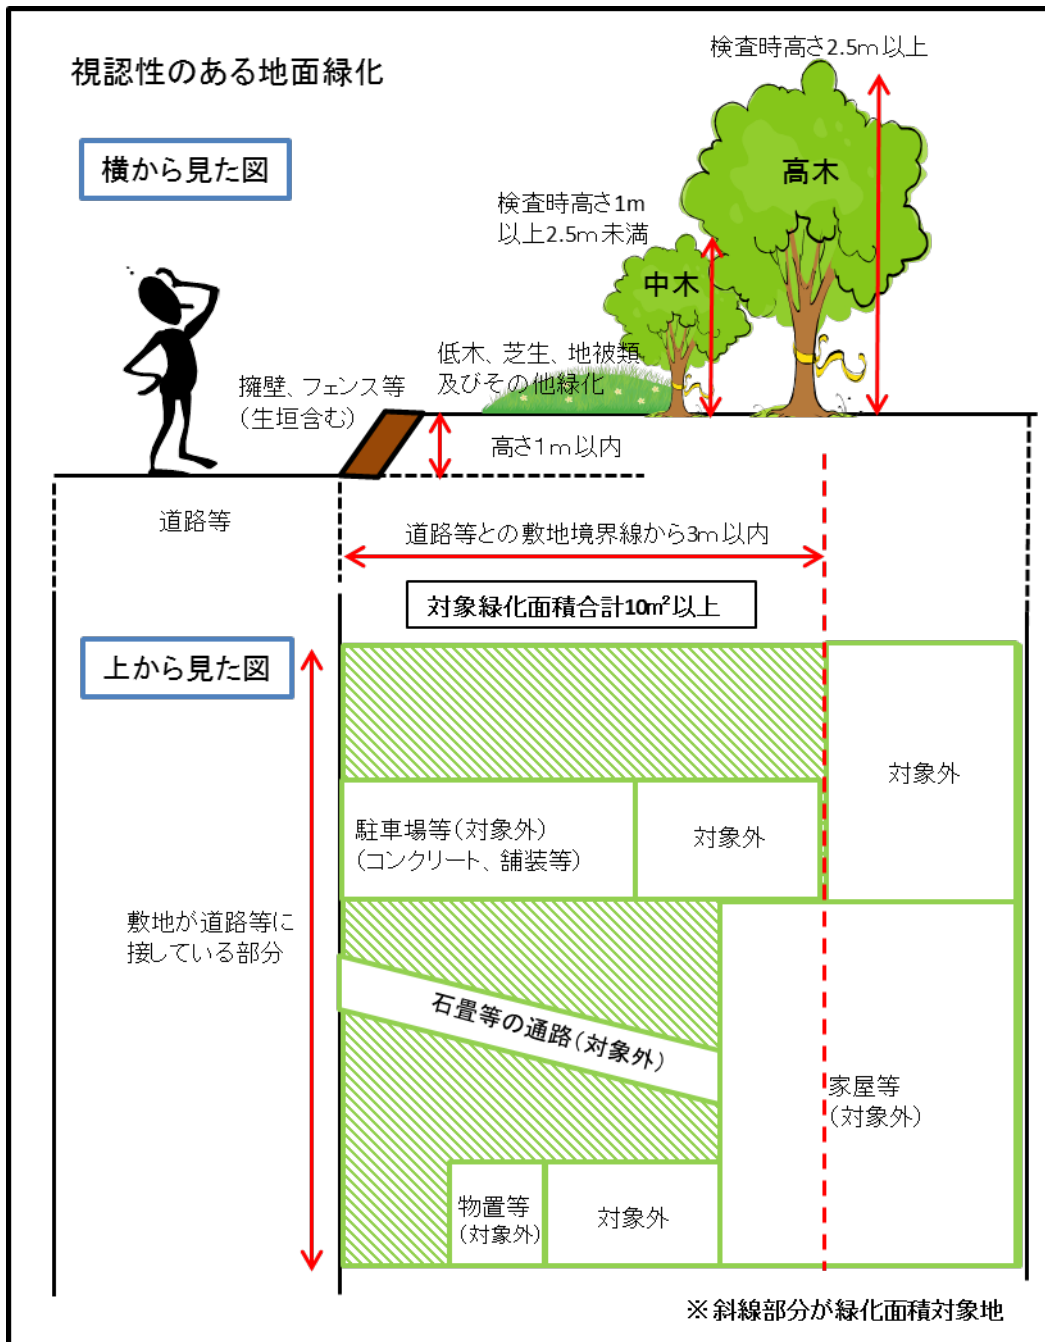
視認性のある地面緑化

横から見た図

検査時高さ2.5m以上

高木

検査時高さ1m以上2.5m未満

中木

低木、芝生、地被類及びその他緑化

擁壁、フェンス等（生垣含む）

高さ1m以内

道路等

道路等との敷地境界線から3m以内

対象緑化面積合計10m²以上

上から見た図

対象外

駐車場等（対象外）（コンクリート、舗装等）

対象外

敷地が道路等に接している部分

石畳等の通路（対象外）

家屋等（対象外）

物置等（対象外）

対象外

※斜線部分が緑化面積対象地